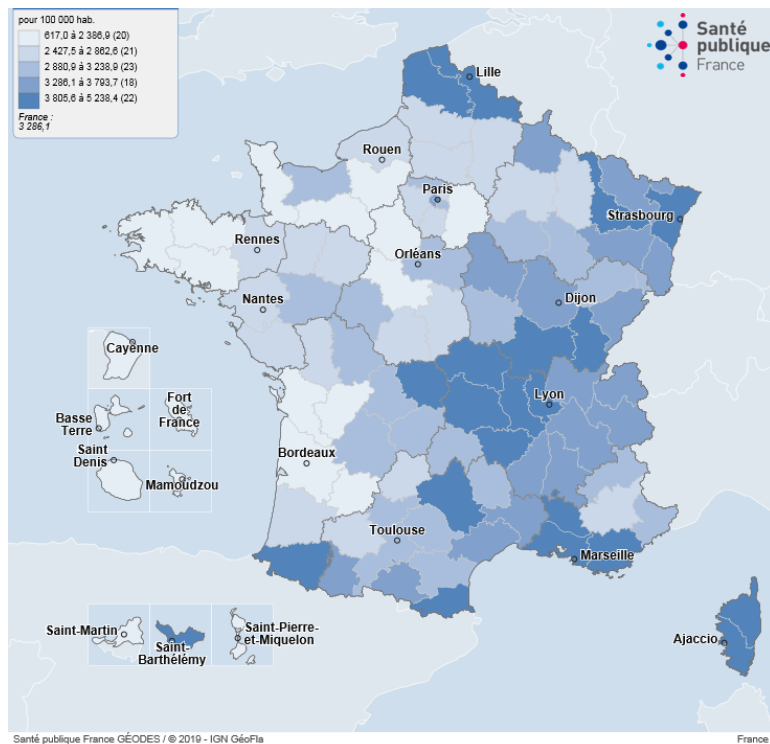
pour 100 000 hab.

617,0 à 2 386,9 (20)
2 427,5 à 2 862,6 (21)
2 880,9 à 3 238,9 (23)
3 286,1 à 3 793,7 (18)
3 805,6 à 5 238,4 (22)

France : 3 286,1

Santé publique France

Lille
Rouen
Paris
Strasbourg
Rennes
Orléans
Nantes
Dijon
Cayenne
Lyon
Basse Terre
Fort de France
Saint Denis
Mamoudzou
Bordeaux
Toulouse
Marseille
Saint-Martin
Saint-Barthélémy
Saint-Pierre-et-Miquelon
Ajaccio

Santé publique France GÉODES / © 2019 - IGN GéoFla

France